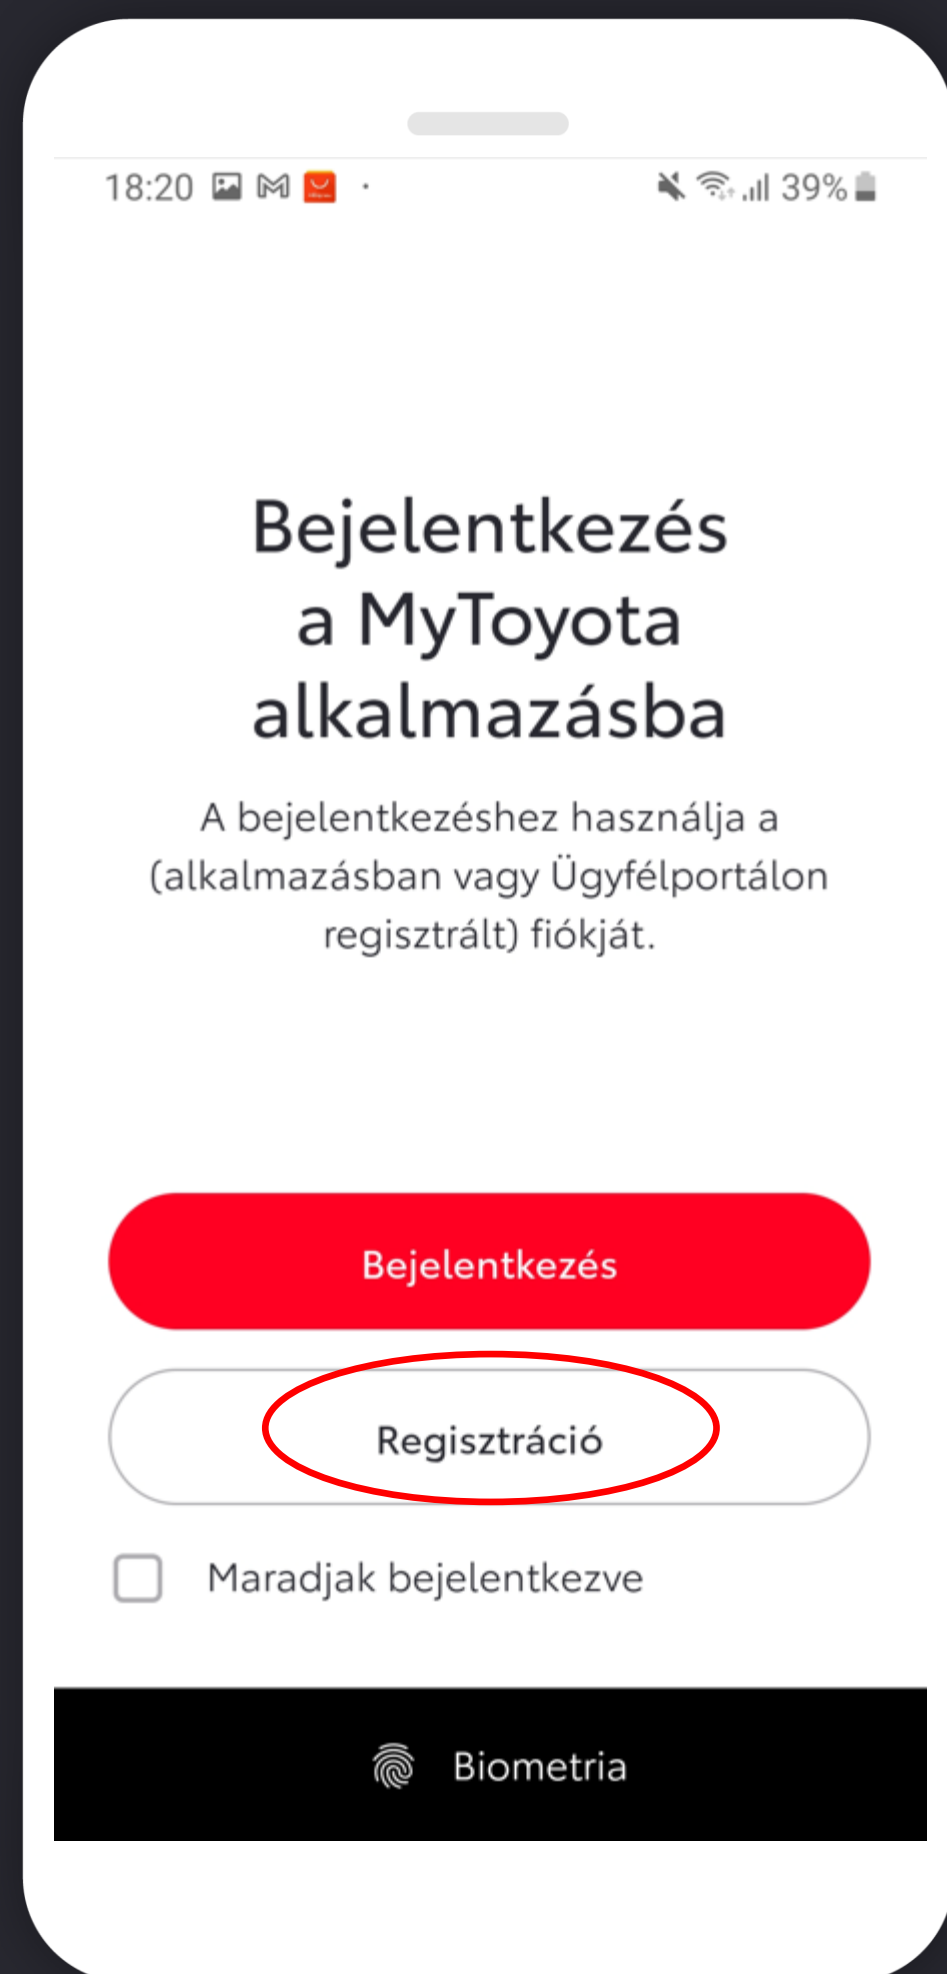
18:20 39%

Bejelentkezés a MyToyota alkalmazásba

A bejelentkezéshez használja a (alkalmazásban vagy Ügyfélportálon regisztrált) fiókját.

Bejelentkezés

Regisztráció

Maradjak bejelentkezve

Biometria